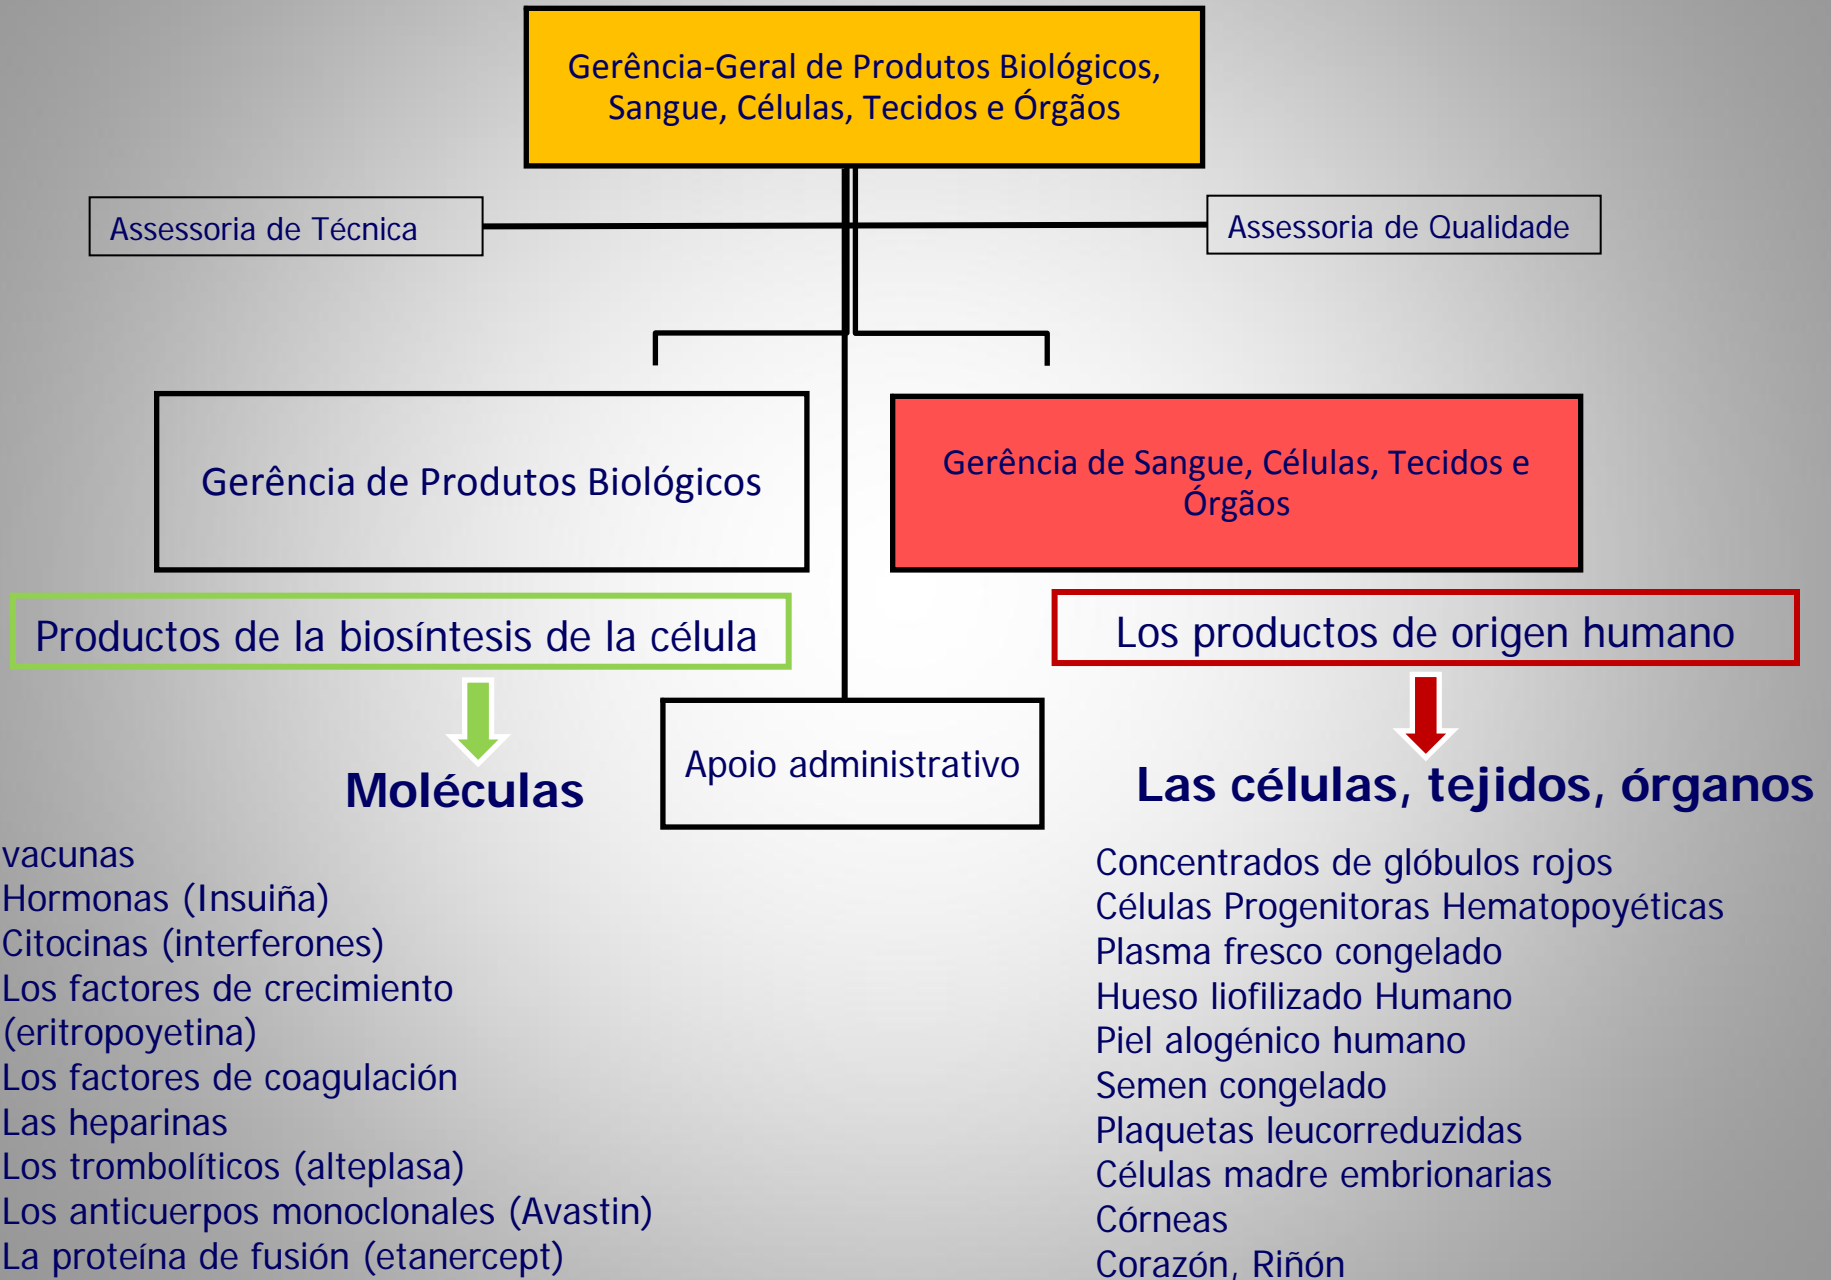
Gerência-Geral de Produtos Biológicos, Sangue, Células, Tecidos e Órgãos

Assessoria de Técnica

Assessoria de Qualidade

Gerência de Produtos Biológicos

Gerência de Sangue, Células, Tecidos e Órgãos

Productos de la biosíntesis de la célula

Los productos de origen humano

Moléculas

Apoio administrativo

Las células, tejidos, órganos

vacunas
Hormonas (Insuiña)
Citocinas (interferones)
Los factores de crecimiento (eritropoyetina)
Los factores de coagulación
Las heparinas
Los trombolíticos (alteplasa)
Los anticuerpos monoclonales (Avastin)
La proteína de fusión (etanercept)

Concentrados de glóbulos rojos
Células Progenitoras Hematopoyéticas
Plasma fresco congelado
Hueso liofilizado Humano
Piel alogénico humano
Semen congelado
Plaquetas leucorreduzidas
Células madre embrionarias
Córneas
Corazón, Riñón